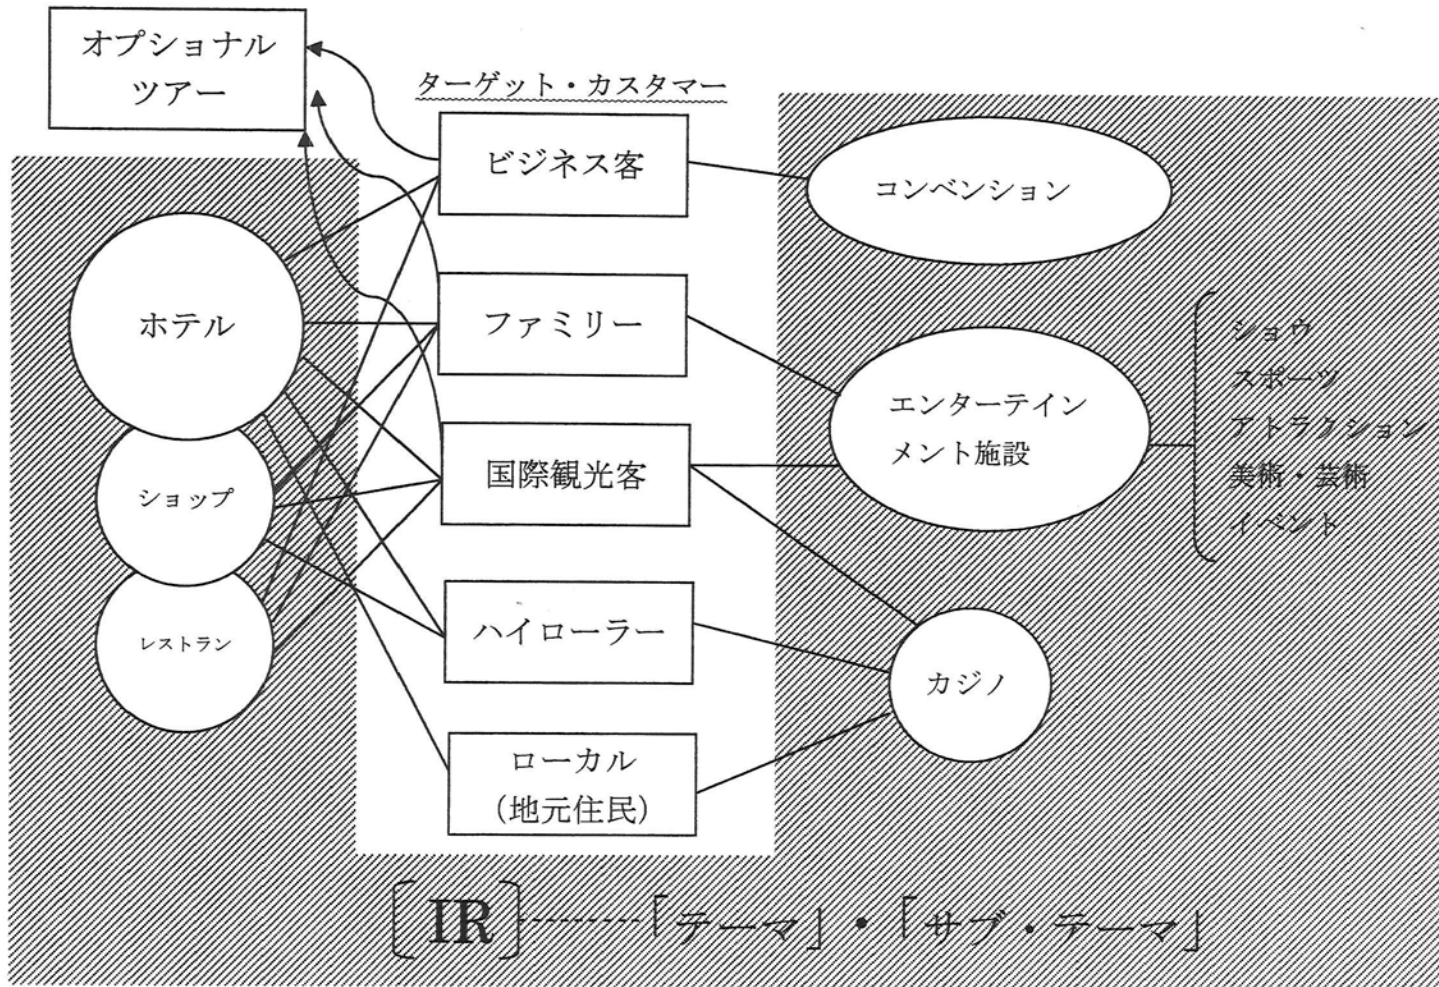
オプショナル
ツアー

ターゲット・カスタマー

ビジネス客
ファミリー
国際観光客
ハイローラー
ローカル
(地元住民)

ホテル
ショップ
レストラン

コンベンション
エンターテイン
メント施設
カジノ

ショウ
スポーツ
アトラクション
美術・芸術
イベント

〔IR〕-------「テーマ」・「サブ・テーマ」